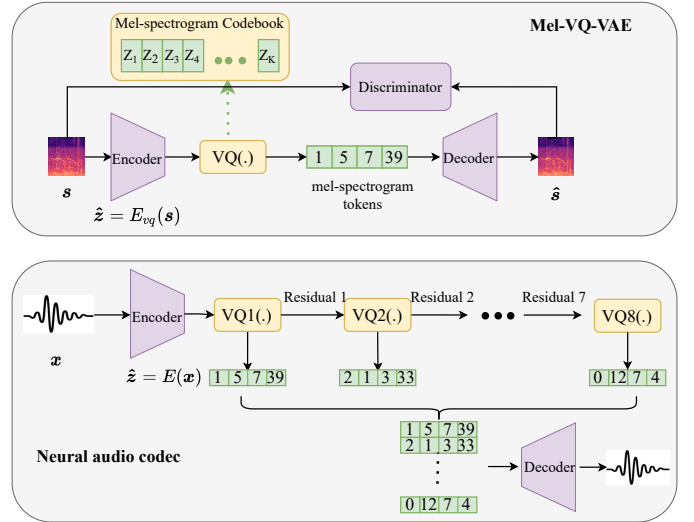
Mel-VQ-VAE

Mel-spectrogram Codebook

$Z_1$ $Z_2$ $Z_3$ $Z_4$ ●●● $Z_K$

Discriminator

Encoder

VQ(.)

1 5 7 39

Decoder

$\boldsymbol{s}$

$\hat{\boldsymbol{s}}$

mel-spectrogram tokens

$\hat{\boldsymbol{z}} = E_{vq}(\boldsymbol{s})$

Encoder

VQ1(.)

Residual 1

VQ2(.)

Residual 2

●●●

Residual 7

VQ8(.)

$\boldsymbol{x}$

$\hat{\boldsymbol{z}} = E(\boldsymbol{x})$

1 5 7 39

2 1 3 33

0 12 7 4

| 1 | 5 | 7 | 39 |
|---|---|---|---|
| 2 | 1 | 3 | 33 |

⋮

| 0 | 12 | 7 | 4 |
|---|---|---|---|

Neural audio codec

Decoder